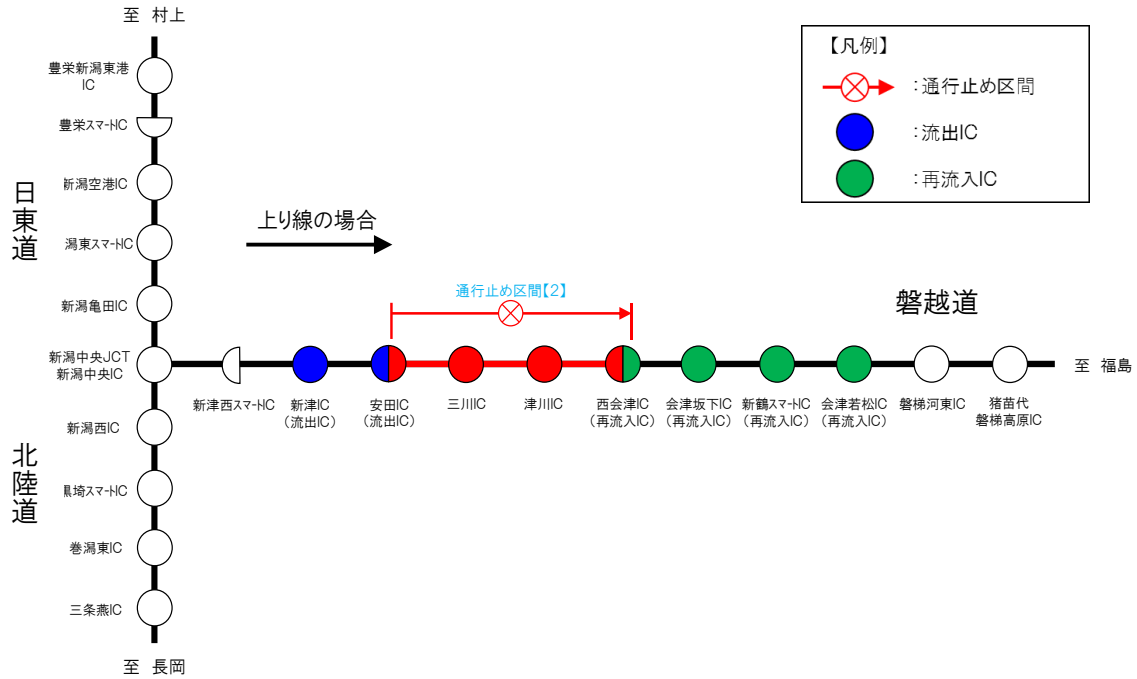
至 村上

豊栄新潟東港IC

豊栄スマートIC

新潟空港IC

日東道

潟東スマートIC

新潟亀田IC

新潟中央JCT
新潟中央IC

新潟西IC

北陸道

黒埼スマートIC

巻潟東IC

三条燕IC

至 長岡

上り線の場合

通行止め区間【2】

磐越道

新津西スマートIC

新津IC
(流出IC)

安田IC
(流出IC)

三川IC

津川IC

西会津IC
(再流入IC)

会津坂下IC
(再流入IC)

新鶴スマートIC
(再流入IC)

会津若松IC
(再流入IC)

磐梯河東IC

猪苗代
磐梯高原IC

至 福島

【凡例】

:通行止め区間

:流出IC

:再流入IC